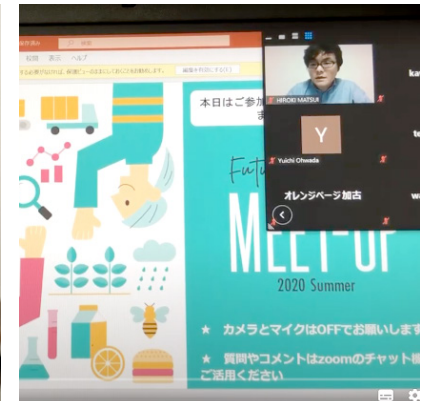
検索

挿入 表示 ヘルプ

本日はご参加

HIROKI MATSUI

Y

Yuichi Ohwada

オレンジページ加古

MEET-UP

2020 Summer

★ カメラとマイクはOFFでお願いします

★ 質問やコメントはzoomのチャット機能をご活用ください